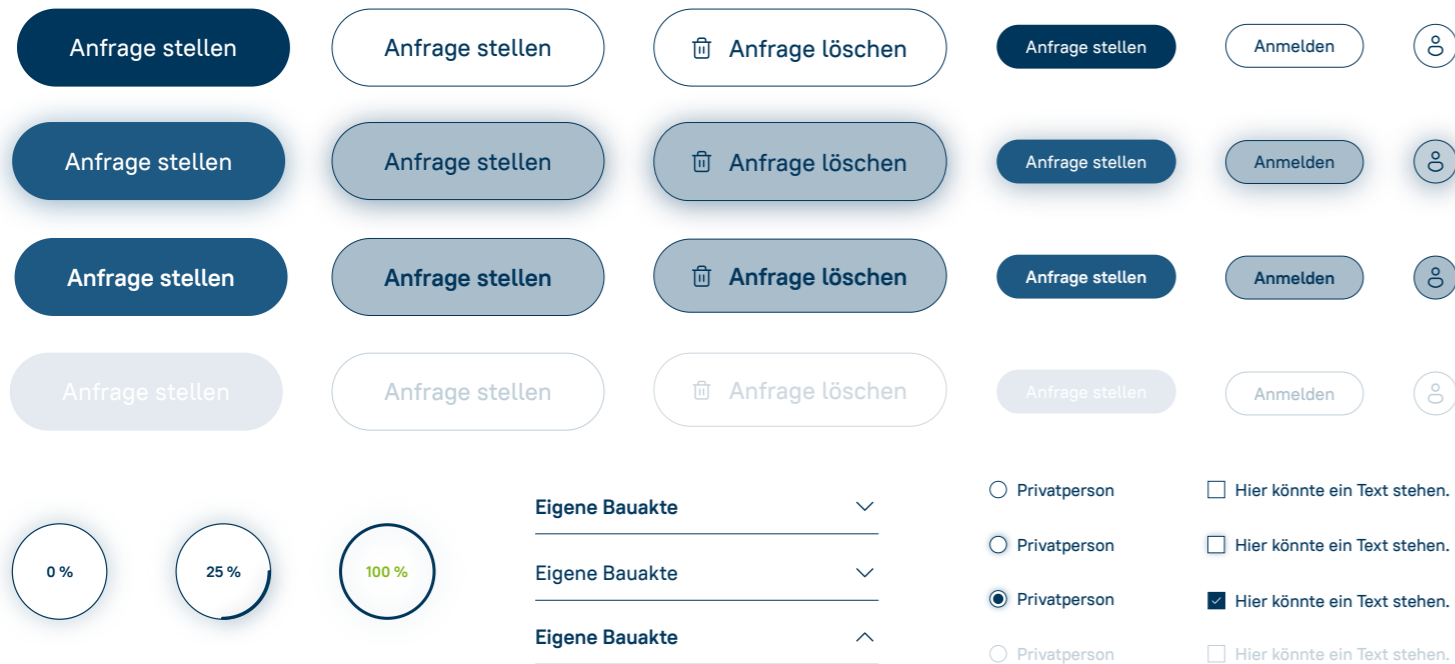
Anfrage stellen
Anfrage stellen
Anfrage löschen
Anfrage stellen
Anmelden

Anfrage stellen
Anfrage stellen
Anfrage löschen
Anfrage stellen
Anmelden

Anfrage stellen
Anfrage stellen
Anfrage löschen
Anfrage stellen
Anmelden

Anfrage stellen
Anfrage stellen
Anfrage löschen
Anfrage stellen
Anmelden

0 %
25 %
100 %

Eigene Bauakte
Eigene Bauakte
Eigene Bauakte

Privatperson
Privatperson
Privatperson
Privatperson

Hier könnte ein Text stehen.
Hier könnte ein Text stehen.
Hier könnte ein Text stehen.
Hier könnte ein Text stehen.